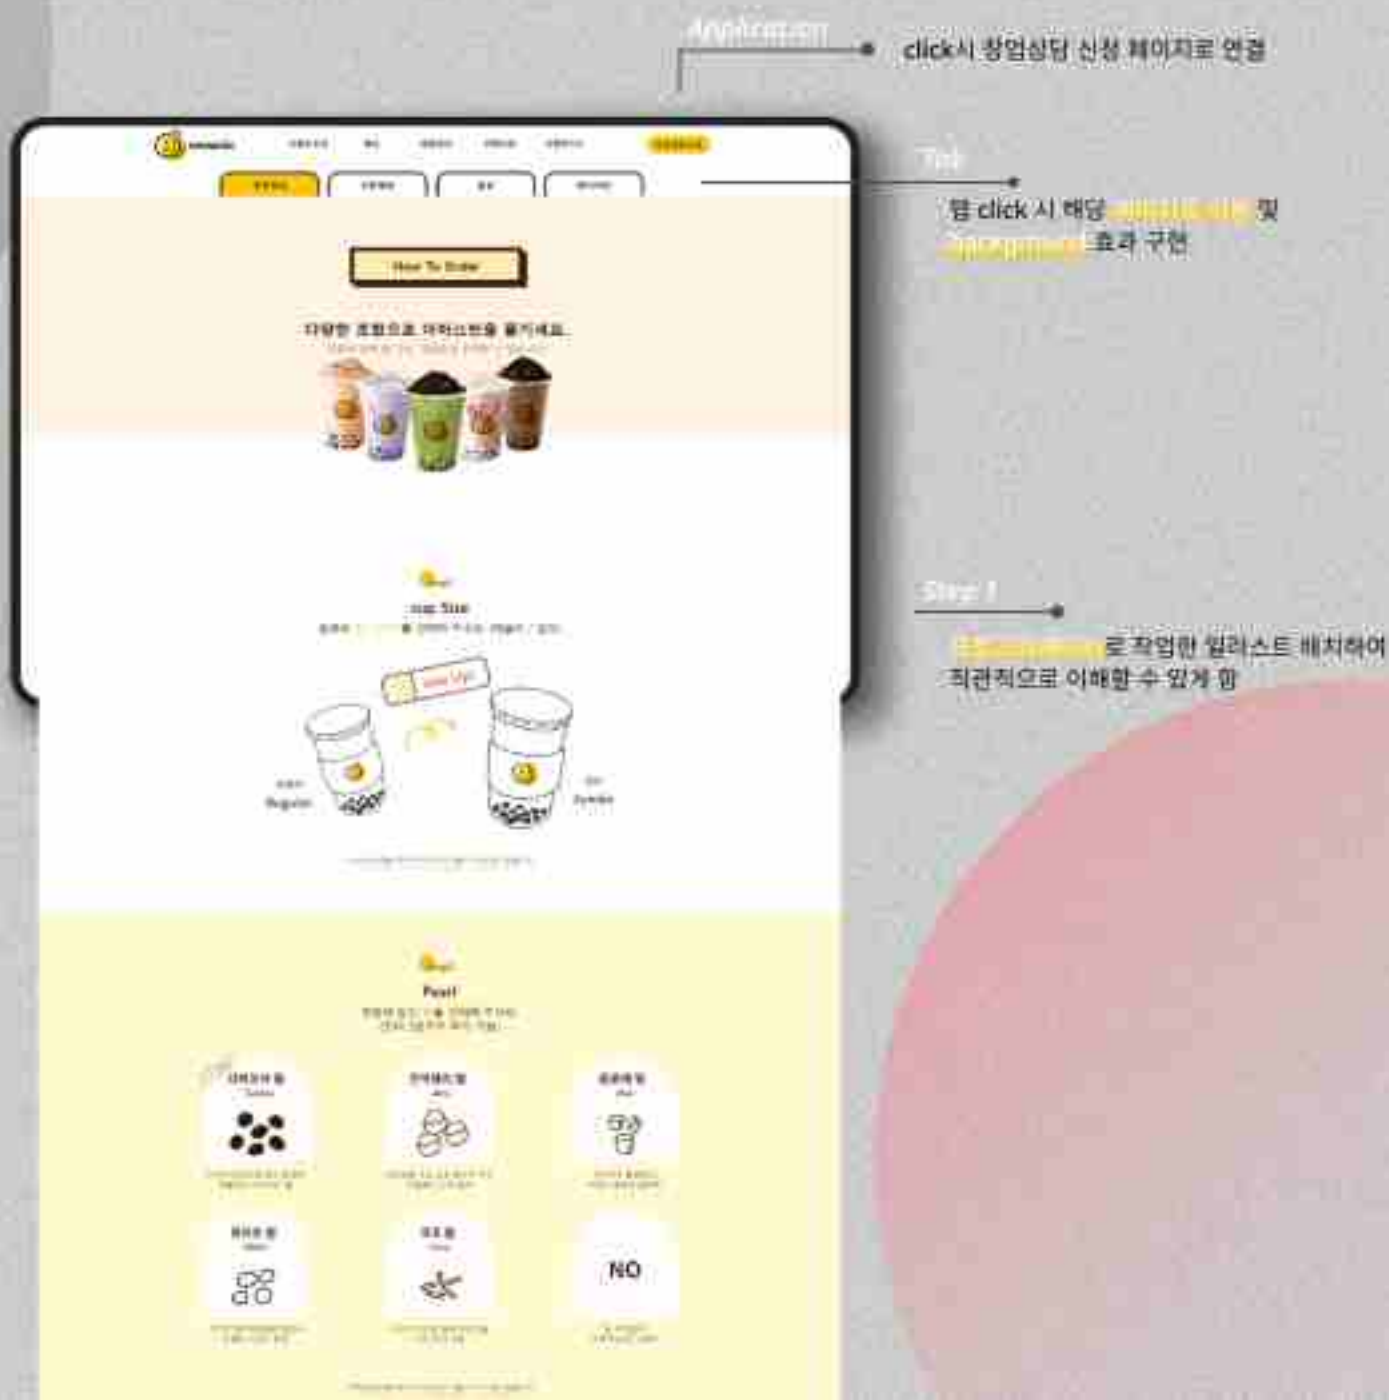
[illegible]

click시 창업상담 신청 페이지로 연결

Tab

탭 click 시 해당 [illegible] 및 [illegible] 효과 구현

How To Order

다양한 조합으로 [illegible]

cup Size

Regular

Jumbo

Step 1

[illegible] 로 작업한 일러스트 배치하여 직관적으로 이해할 수 있게 함

Pearl

NO